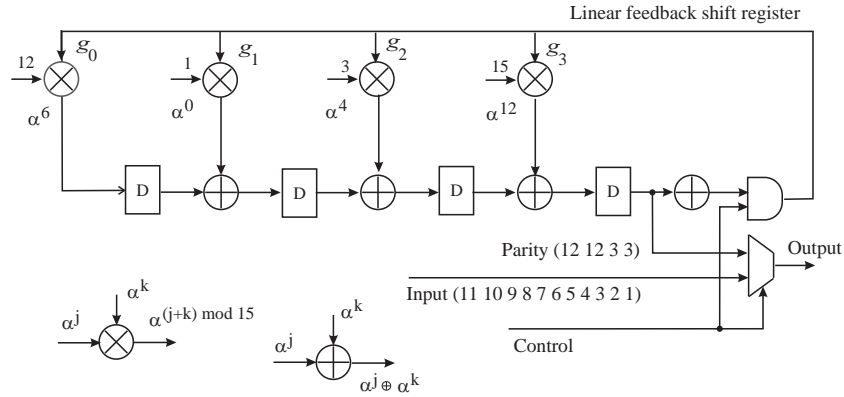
Linear feedback shift register

$g_0$ 12 $\alpha^6$

$g_1$ 1 $\alpha^0$

$g_2$ 3 $\alpha^4$

$g_3$ 15 $\alpha^{12}$

D D D D

Parity (12 12 3 3)

Output

Input (11 10 9 8 7 6 5 4 3 2 1)

Control

$\alpha^j$ $\alpha^k$ $\alpha^{(j+k) \bmod 15}$

$\alpha^j$ $\alpha^k$ $\alpha^j \oplus \alpha^k$